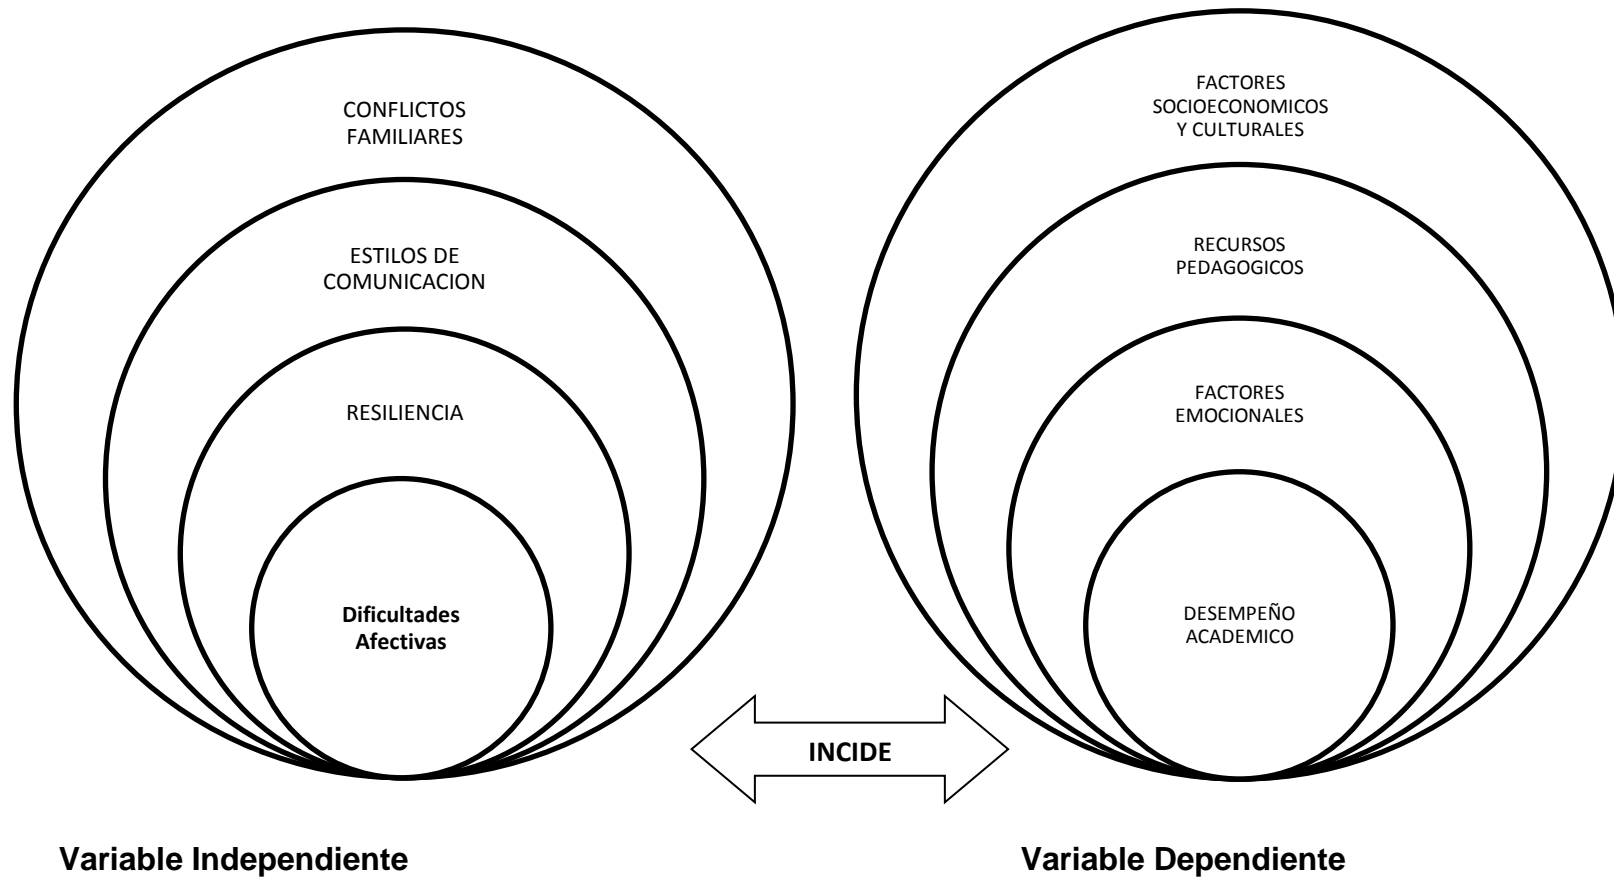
CONFLICTOS FAMILIARES

ESTILOS DE COMUNICACION

RESILIENCIA

Dificultades Afectivas

FACTORES SOCIOECONOMICOS Y CULTURALES

RECURSOS PEDAGOGICOS

FACTORES EMOCIONALES

DESEMPEÑO ACADEMICO

INCIDE

Variable Independiente

Variable Dependiente